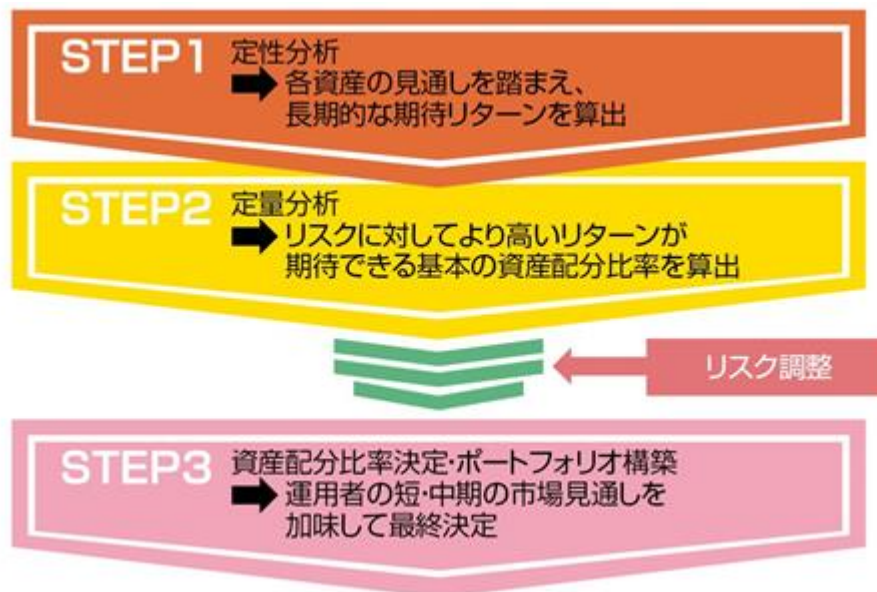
STEP1
定性分析
➡ 各資産の見通しを踏まえ、長期的な期待リターンを算出

STEP2
定量分析
➡ リスクに対してより高いリターンが期待できる基本の資産配分比率を算出

リスク調整

STEP3
資産配分比率決定・ポートフォリオ構築
➡ 運用者の短・中期の市場見通しを加味して最終決定